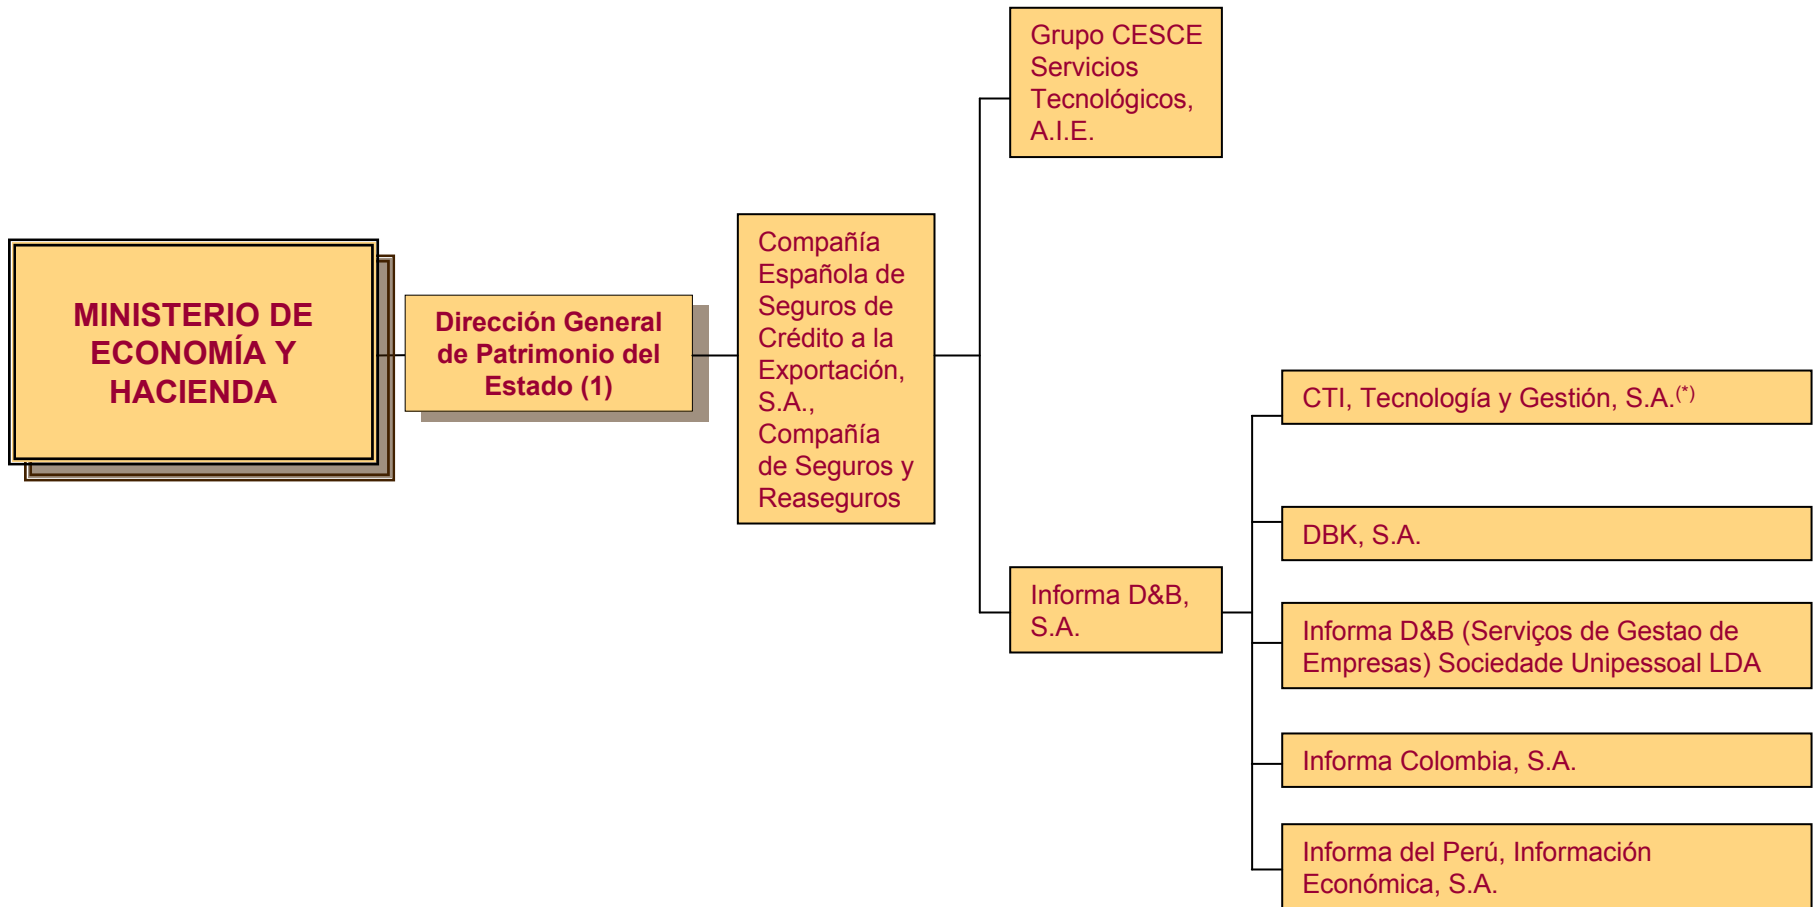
MINISTERIO DE ECONOMÍA Y HACIENDA

Dirección General de Patrimonio del Estado (1)

Compañía Española de Seguros de Crédito a la Exportación, S.A., Compañía de Seguros y Reaseguros

Grupo CESCE Servicios Tecnológicos, A.I.E.

Informa D&B, S.A.

CTI, Tecnología y Gestión, S.A.$^{(*)}$

DBK, S.A.

Informa D&B (Serviços de Gestao de Empresas) Sociedade Unipessoal LDA

Informa Colombia, S.A.

Informa del Perú, Información Económica, S.A.